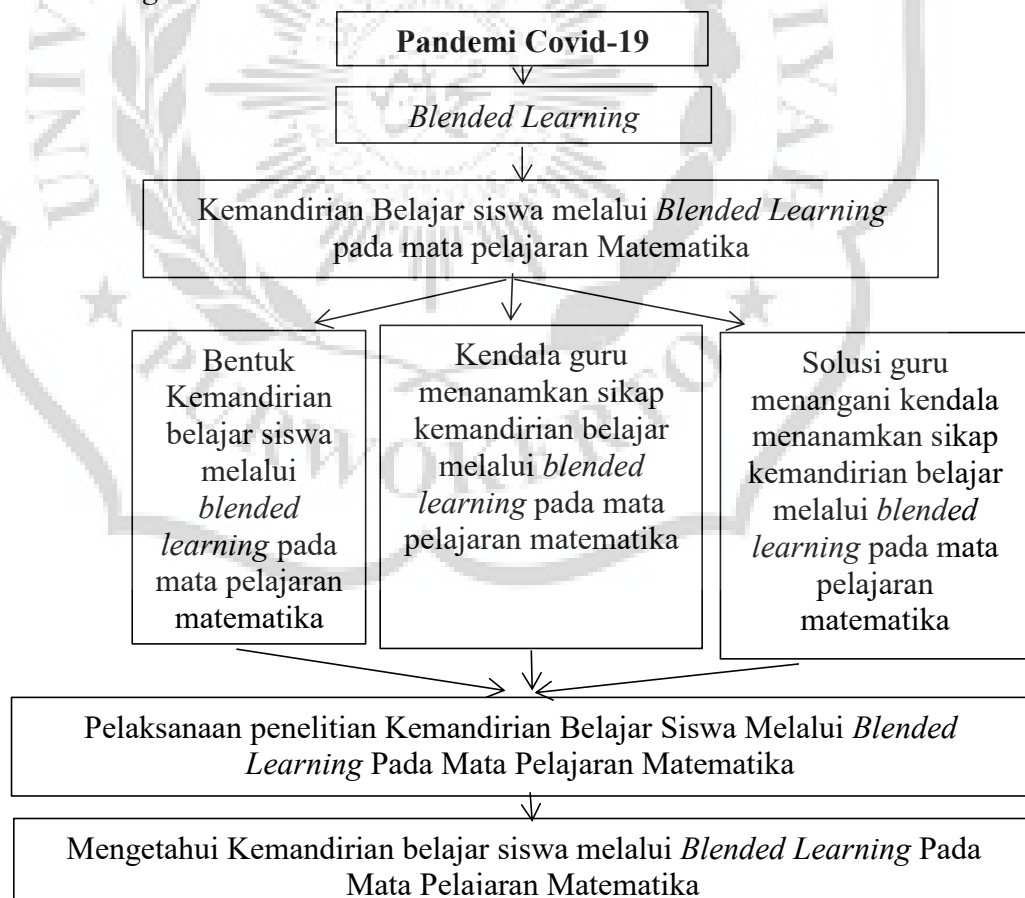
Pandemi Covid-19

Blended Learning

Kemandirian Belajar siswa melalui Blended Learning pada mata pelajaran Matematika

Bentuk Kemandirian belajar siswa melalui blended learning pada mata pelajaran matematika

Kendala guru menanamkan sikap kemandirian belajar melalui blended learning pada mata pelajaran matematika

Solusi guru menangani kendala menanamkan sikap kemandirian belajar melalui blended learning pada mata pelajaran matematika

Pelaksanaan penelitian Kemandirian Belajar Siswa Melalui Blended Learning Pada Mata Pelajaran Matematika

Mengetahui Kemandirian belajar siswa melalui Blended Learning Pada Mata Pelajaran Matematika